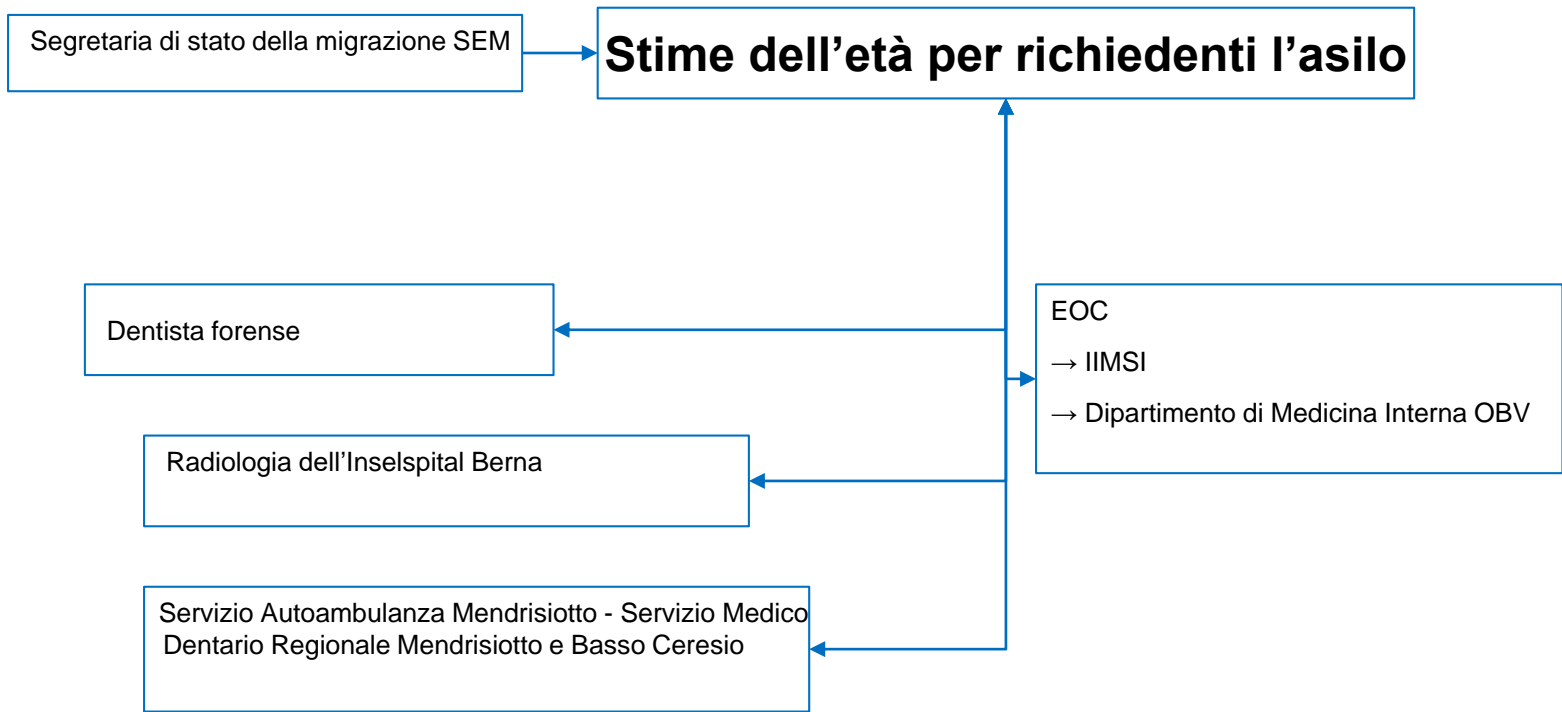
Segretaria di stato della migrazione SEM

Stime dell’età per richiedenti l’asilo

Dentista forense

EOC

→ IIMSI

→ Dipartimento di Medicina Interna OBV

Radiologia dell’Inselspital Berna

Servizio Autoambulanza Mendrisiotto - Servizio Medico Dentario Regionale Mendrisiotto e Basso Ceresio